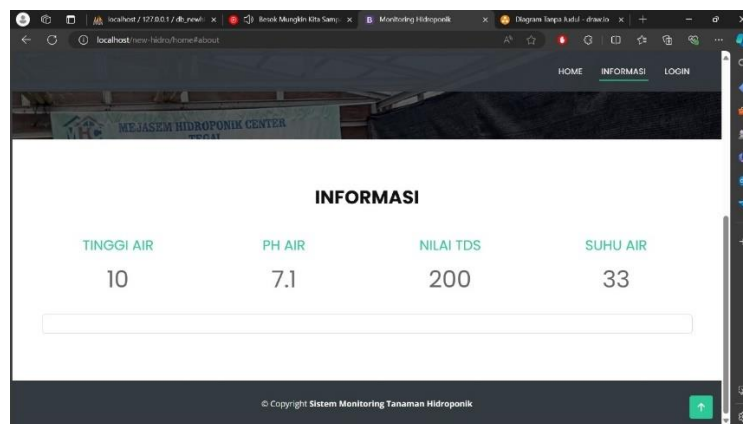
localhost / 127.0.0.1 / db_newhi
Besok Mungkin Kita Samp
Monitoring Hidroponik
Diagram Tanpa Judul - draw.io
localhost/new-hidro/home#about

HOME INFORMASI LOGIN

MEJASEM HIDROPONIK CENTER
TEGAL

INFORMASI

| TINGGI AIR | PH AIR | NILAI TDS | SUHU AIR |
|---|---|---|---|
| 10 | 7.1 | 200 | 33 |

© Copyright **Sistem Monitoring Tanaman Hidroponik**